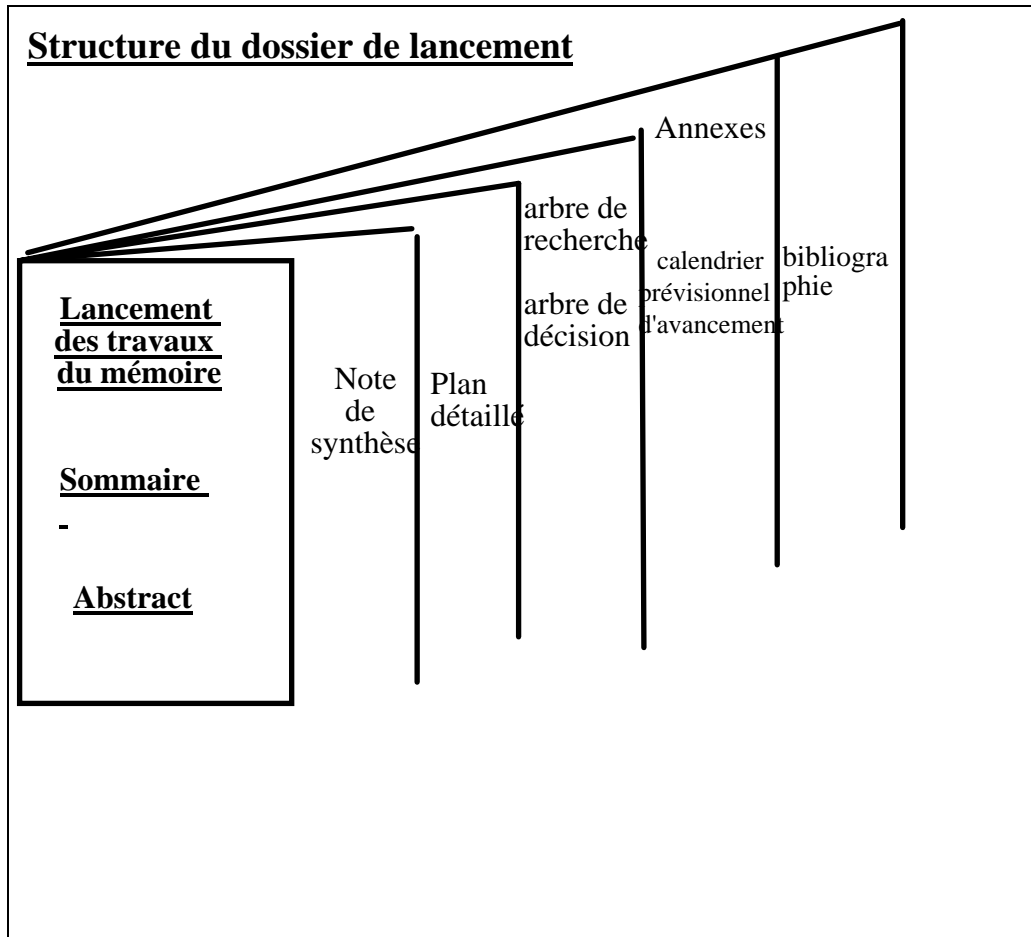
Structure du dossier de lancement

Annexes

arbre de recherche

arbre de décision

calendrier prévisionnel d'avancement

bibliographie

Lancement des travaux du mémoire

Sommaire

-

Abstract

Note de synthèse

Plan détaillé